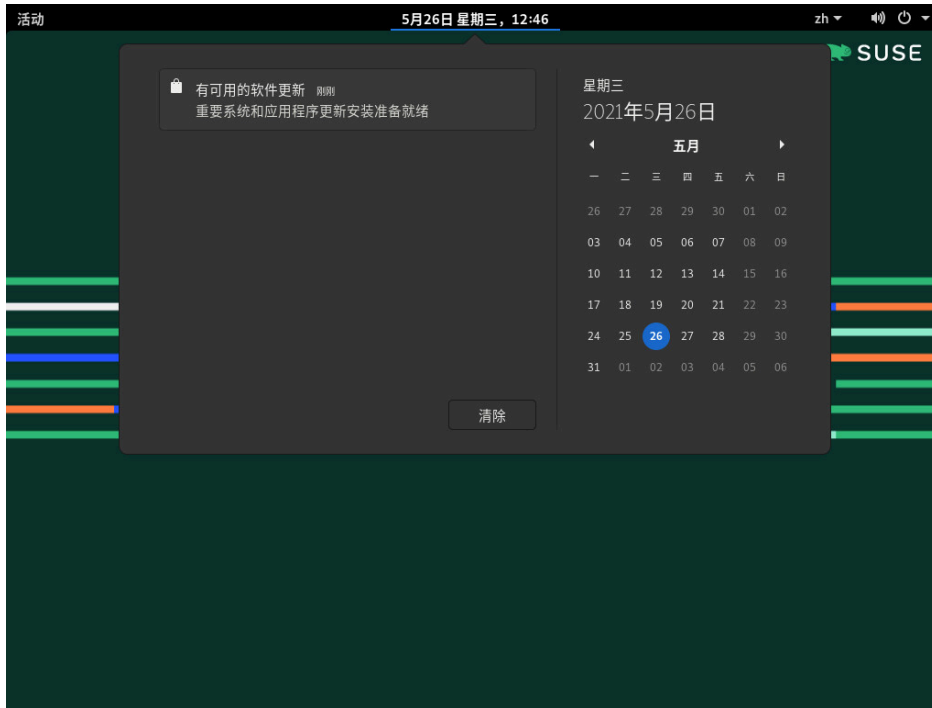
活动

5月26日 星期三，12:46

zh

SUSE

有可用的软件更新 刚刚
重要系统和应用程序更新安装准备就绪

清除

星期三
2021年5月26日

五月

| 一 | 二 | 三 | 四 | 五 | 六 | 日 |
|---|---|---|---|---|---|---|
| 26 | 27 | 28 | 29 | 30 | 01 | 02 |
| 03 | 04 | 05 | 06 | 07 | 08 | 09 |
| 10 | 11 | 12 | 13 | 14 | 15 | 16 |
| 17 | 18 | 19 | 20 | 21 | 22 | 23 |
| 24 | 25 | 26 | 27 | 28 | 29 | 30 |
| 31 | 01 | 02 | 03 | 04 | 05 | 06 |